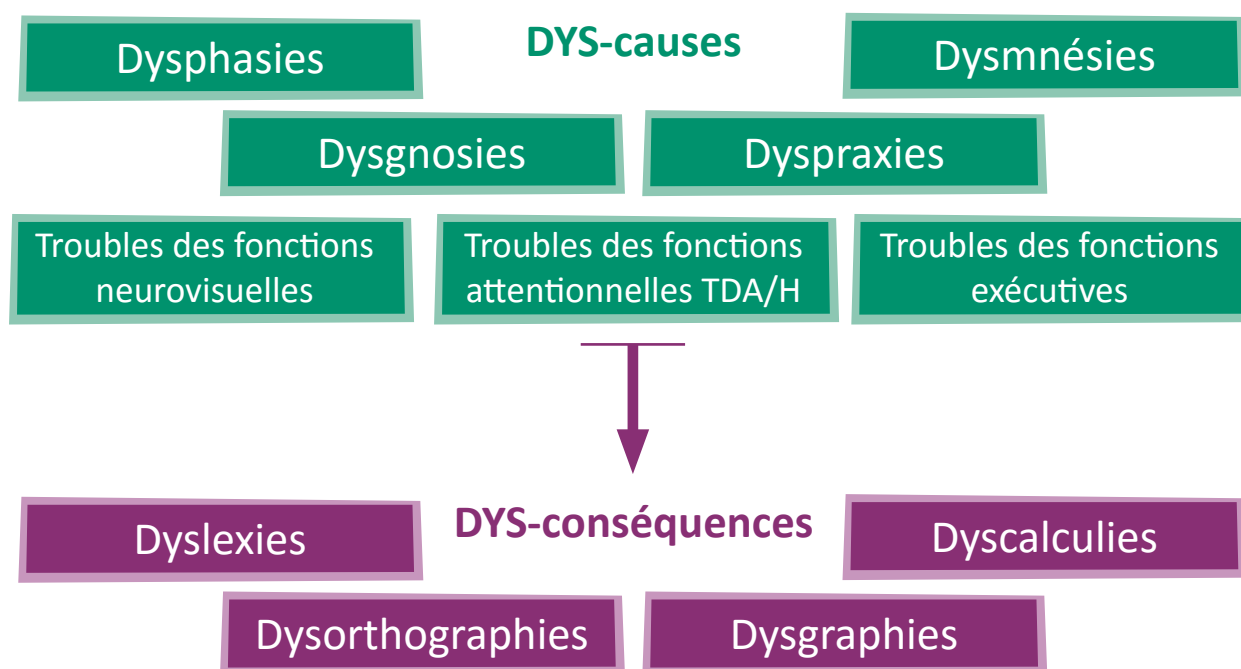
Dysphasies

DYS-causes

Dysmnésies

Dysgnosies

Dyspraxies

Troubles des fonctions neurovisuelles

Troubles des fonctions attentionnelles TDA/H

Troubles des fonctions exécutives

Dyslexies

DYS-conséquences

Dyscalculies

Dysorthographies

Dysgraphies